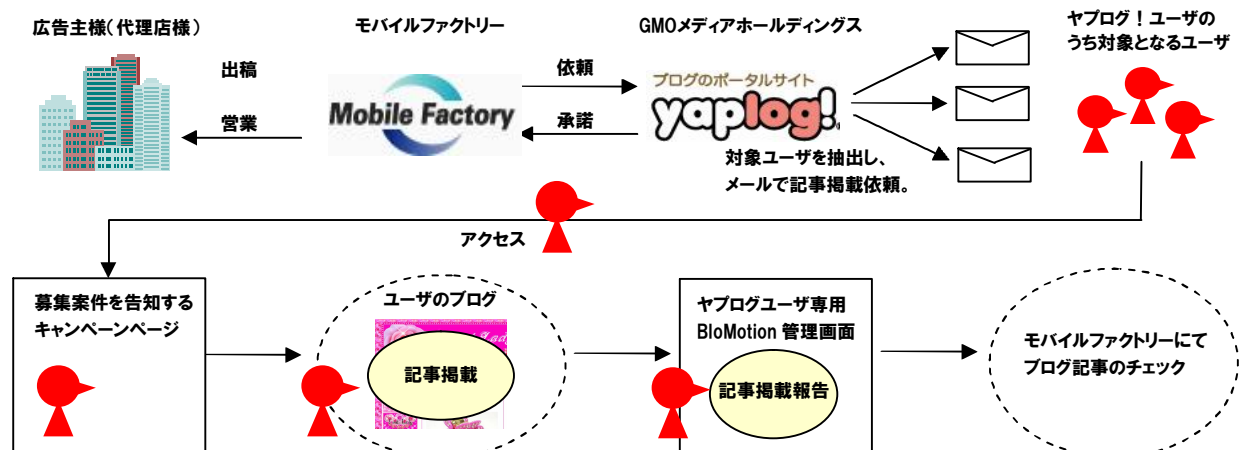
広告主様（代理店様）

モバイルファクトリー

GMOメディアホールディングス

ヤプログ！ユーザのうち対象となるユーザ

出稿

営業

Mobile Factory

依頼

承諾

ブログのポータルサイト

yaplog!

対象ユーザを抽出し、メールで記事掲載依頼。

アクセス

募集案件を告知するキャンペーンページ

ユーザのブログ

記事掲載

ヤプログユーザ専用 BloMotion 管理画面

記事掲載報告

モバイルファクトリーにてブログ記事のチェック